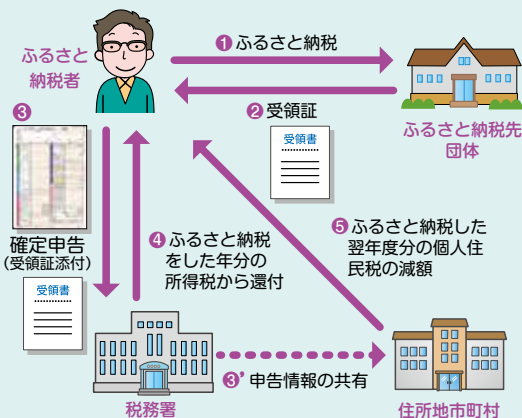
ふるさと納税者

❶ ふるさと納税

❷ 受領証

受領書

ふるさと納税先団体

❸

確定申告
(受領証添付)

受領書

❹ ふるさと納税をした年分の所得税から還付

❺ ふるさと納税した翌年度分の個人住民税の減額

❸' 申告情報の共有

税務署

住所地市町村